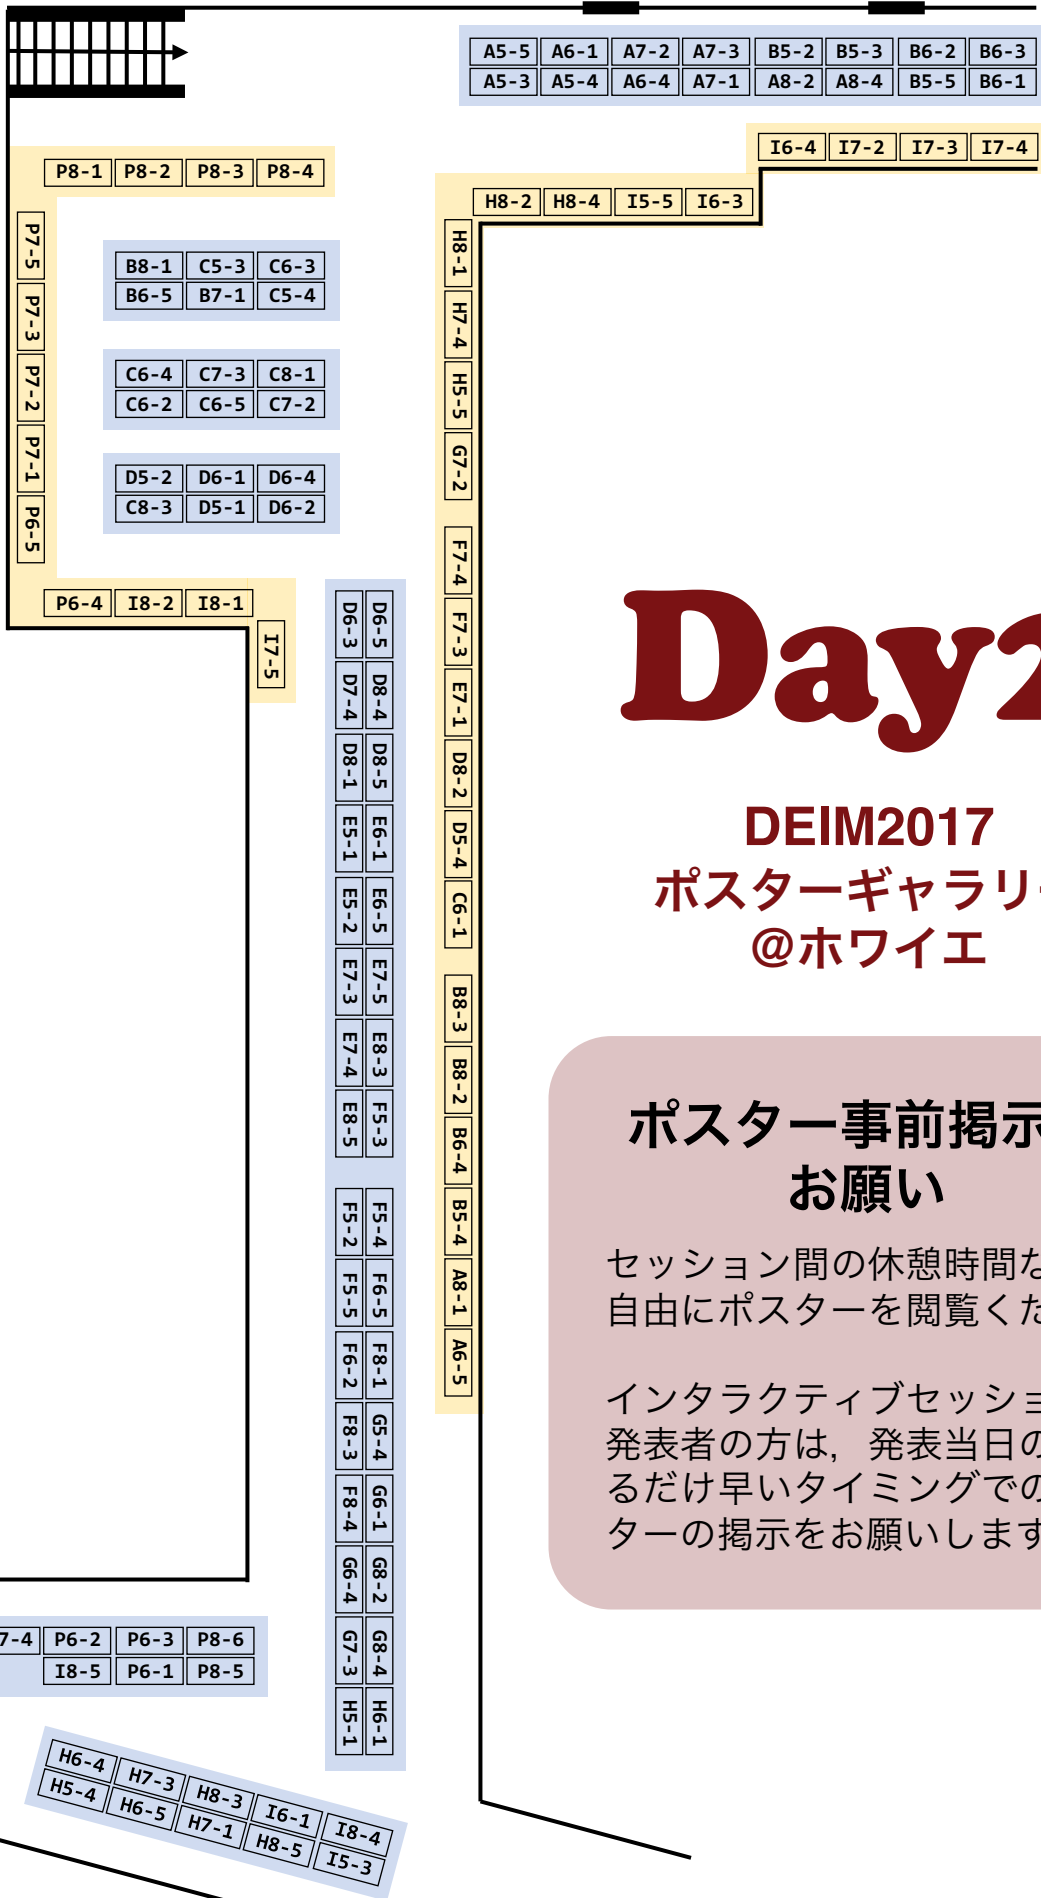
A5-5 A6-1 A7-2 A7-3 B5-2 B5-3 B6-2 B6-3
A5-3 A5-4 A6-4 A7-1 A8-2 A8-4 B5-5 B6-1

I6-4 I7-2 I7-3 I7-4

P8-1 P8-2 P8-3 P8-4

H8-2 H8-4 I5-5 I6-3

P7-5 P7-3 P7-2 P7-1 P6-5

B8-1 C5-3 C6-3
B6-5 B7-1 C5-4

C6-4 C7-3 C8-1
C6-2 C6-5 C7-2

D5-2 D6-1 D6-4
C8-3 D5-1 D6-2

H8-1 H7-4 H5-5 G7-2

F7-4 F7-3 E7-1 D8-2 D5-4 C6-1

B8-3 B8-2 B6-4 B5-4 A8-1 A6-5

P6-4 I8-2 I8-1

I7-5

D6-3 D6-5
D7-4 D8-4
D8-1 D8-5
E5-1 E6-1
E5-2 E6-5
E7-3 E7-5
E7-4 E8-3
E8-5 F5-3

F5-2 F5-4
F5-5 F6-5
F6-2 F8-1
F8-3 G5-4
F8-4 G6-1
G6-4 G8-2
G7-3 G8-4
H5-1 H6-1

Day2

DEIM2017
ポスターギャラリ
@ホワイエ

ポスター事前掲示
お願い

セッション間の休憩時間な
自由にポスターを閲覧くだ

インタラクティブセッショ
発表者の方は，発表当日の
るだけ早いタイミングでの
ターの掲示をお願いします

7-4 P6-2 P6-3 P8-6
I8-5 P6-1 P8-5

H6-4 H7-3 H8-3 I6-1 I8-4
H5-4 H6-5 H7-1 H8-5 I5-3